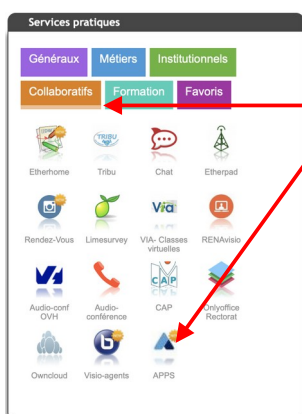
Services pratiques

Généraux Métiers Institutionnels

Collaboratifs Formation Favoris

Etherhome Tribu Chat Etherpad

Rendez-Vous Limesurvey VIA- Classes virtuelles RENAvisio

Audio-conf OVH Audio-conférence CAP Onlyoffice Rectorat

Owncloud Visio-agents APPS